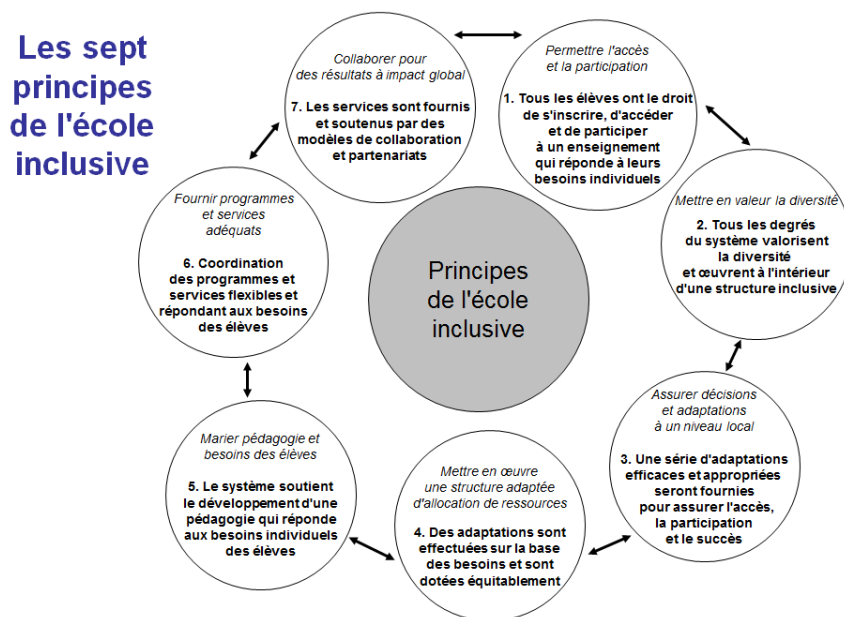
Les sept principes de l'école inclusive

Principes de l'école inclusive

Permettre l'accès et la participation

1. Tous les élèves ont le droit de s'inscrire, d'accéder et de participer à un enseignement qui réponde à leurs besoins individuels

Mettre en valeur la diversité

2. Tous les degrés du système valorisent la diversité et œuvrent à l'intérieur d'une structure inclusive

Assurer décisions et adaptations à un niveau local

3. Une série d'adaptations efficaces et appropriées seront fournies pour assurer l'accès, la participation et le succès

Mettre en œuvre une structure adaptée d'allocation de ressources

4. Des adaptations sont effectuées sur la base des besoins et sont dotées équitablement

Marier pédagogie et besoins des élèves

5. Le système soutient le développement d'une pédagogie qui réponde aux besoins individuels des élèves

Fournir programmes et services adéquats

6. Coordination des programmes et services flexibles et répondant aux besoins des élèves

Collaborer pour des résultats à impact global

7. Les services sont fournis et soutenus par des modèles de collaboration et partenariats